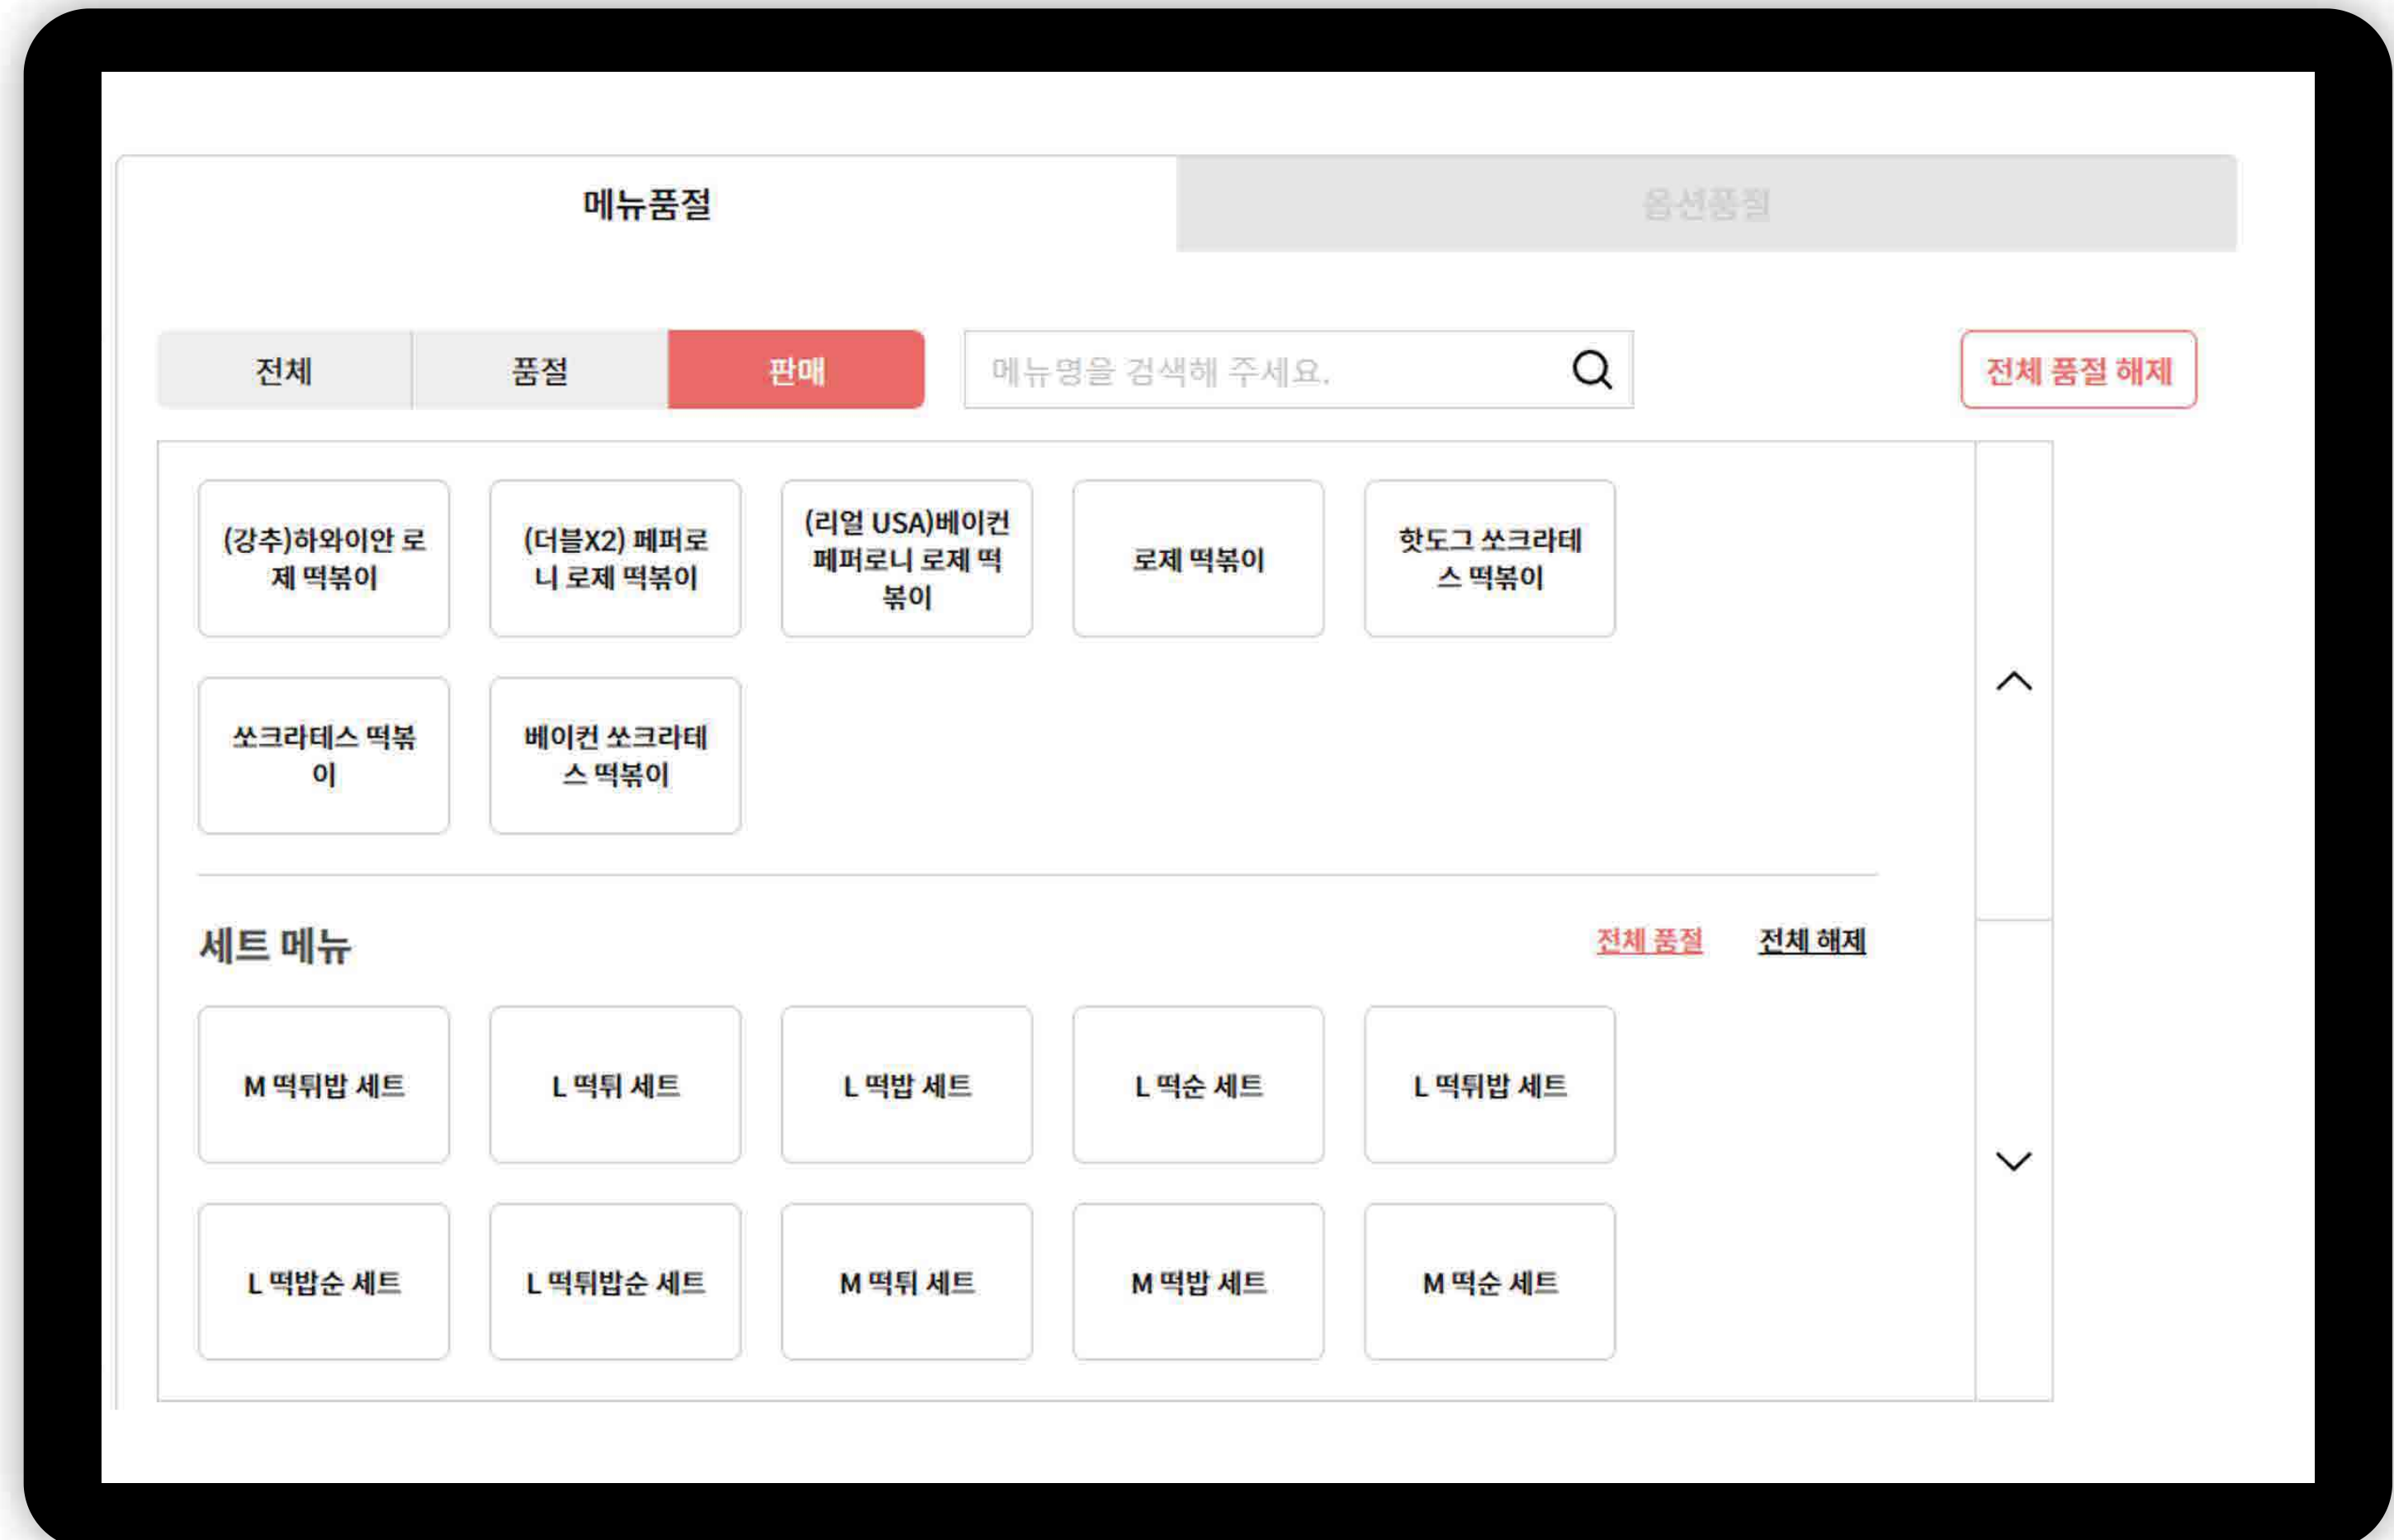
메뉴품절

옵션품절

전체

품절

판매

메뉴명을 검색해 주세요.

전체 품절 해제

(강추)하와이안 로제 떡볶이

(더블X2) 페퍼로니 로제 떡볶이

(리얼 USA)베이컨 페퍼로니 로제 떡볶이

로제 떡볶이

핫도그 쏘크라테스 떡볶이

쏘크라테스 떡볶이

베이컨 쏘크라테스 떡볶이

세트 메뉴

전체 품절

전체 해제

M 떡튀밥 세트

L 떡튀 세트

L 떡밥 세트

L 떡순 세트

L 떡튀밥 세트

L 떡밥순 세트

L 떡튀밥순 세트

M 떡튀 세트

M 떡밥 세트

M 떡순 세트